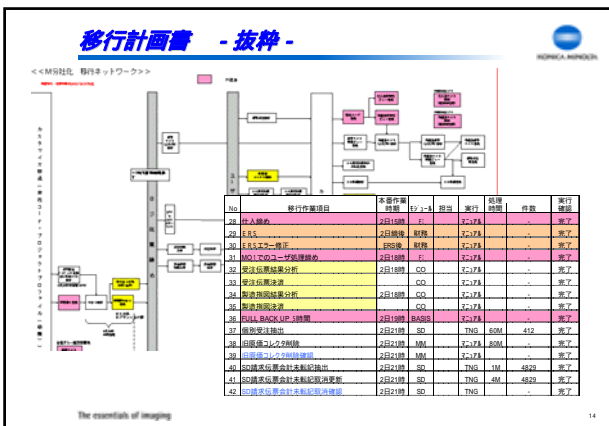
移行計画書 - 抜粋 -

KONICA MINOLTA

<<M列社化 移行ネットワーク>>

| No | 移行作業項目 | 本番作業時期 | ﾓｼﾞｭｰﾙ | 担当 | 実行 | 処理時間 | 件数 | 実行確認 |
|---|---|---|---|---|---|---|---|---|
| 28 | 仕入締め | 2日15時 | FI | | ﾏﾆｭｱﾙ | | - | 完了 |
| 29 | ERS | 2日締後 | 財務 | | ﾏﾆｭｱﾙ | | - | 完了 |
| 30 | ERSエラー修正 | ERS後 | 財務 | | ﾏﾆｭｱﾙ | | - | 完了 |
| 31 | MQ1でのユーザ処理締め | 2日18時 | FI | | ﾏﾆｭｱﾙ | | - | 完了 |
| 32 | 受注伝票結果分析 | 2日18時 | CO | | ﾏﾆｭｱﾙ | | - | 完了 |
| 33 | 受注伝票決済 | 2日18時 | CO | | ﾏﾆｭｱﾙ | | - | 完了 |
| 34 | 製造指図結果分析 | 2日18時 | CO | | ﾏﾆｭｱﾙ | | - | 完了 |
| 35 | 製造指図決済 | 2日18時 | CO | | ﾏﾆｭｱﾙ | | - | 完了 |
| 36 | FULL BACK UP 5時間 | 2日19時 | BASIS | | ﾏﾆｭｱﾙ | | - | 完了 |
| 37 | 個別受注抽出 | 2日21時 | SD | | TNG | 60M | 412 | 完了 |
| 38 | 旧原価コレクタ削除 | 2日21時 | MM | | ﾏﾆｭｱﾙ | 80M | - | 完了 |
| 39 | 旧原価コレクタ削除確認 | 2日21時 | MM | | ﾏﾆｭｱﾙ | | - | 完了 |
| 40 | SD請求伝票会計未転記抽出 | 2日21時 | SD | | TNG | 1M | 4829 | 完了 |
| 41 | SD請求伝票会計未転記消更新 | 2日21時 | SD | | TNG | 4M | 4829 | 完了 |
| 42 | SD請求伝票会計未転記消確認 | 2日21時 | SD | | ﾏﾆｭｱﾙ | | - | 完了 |

The essentials of imaging

14